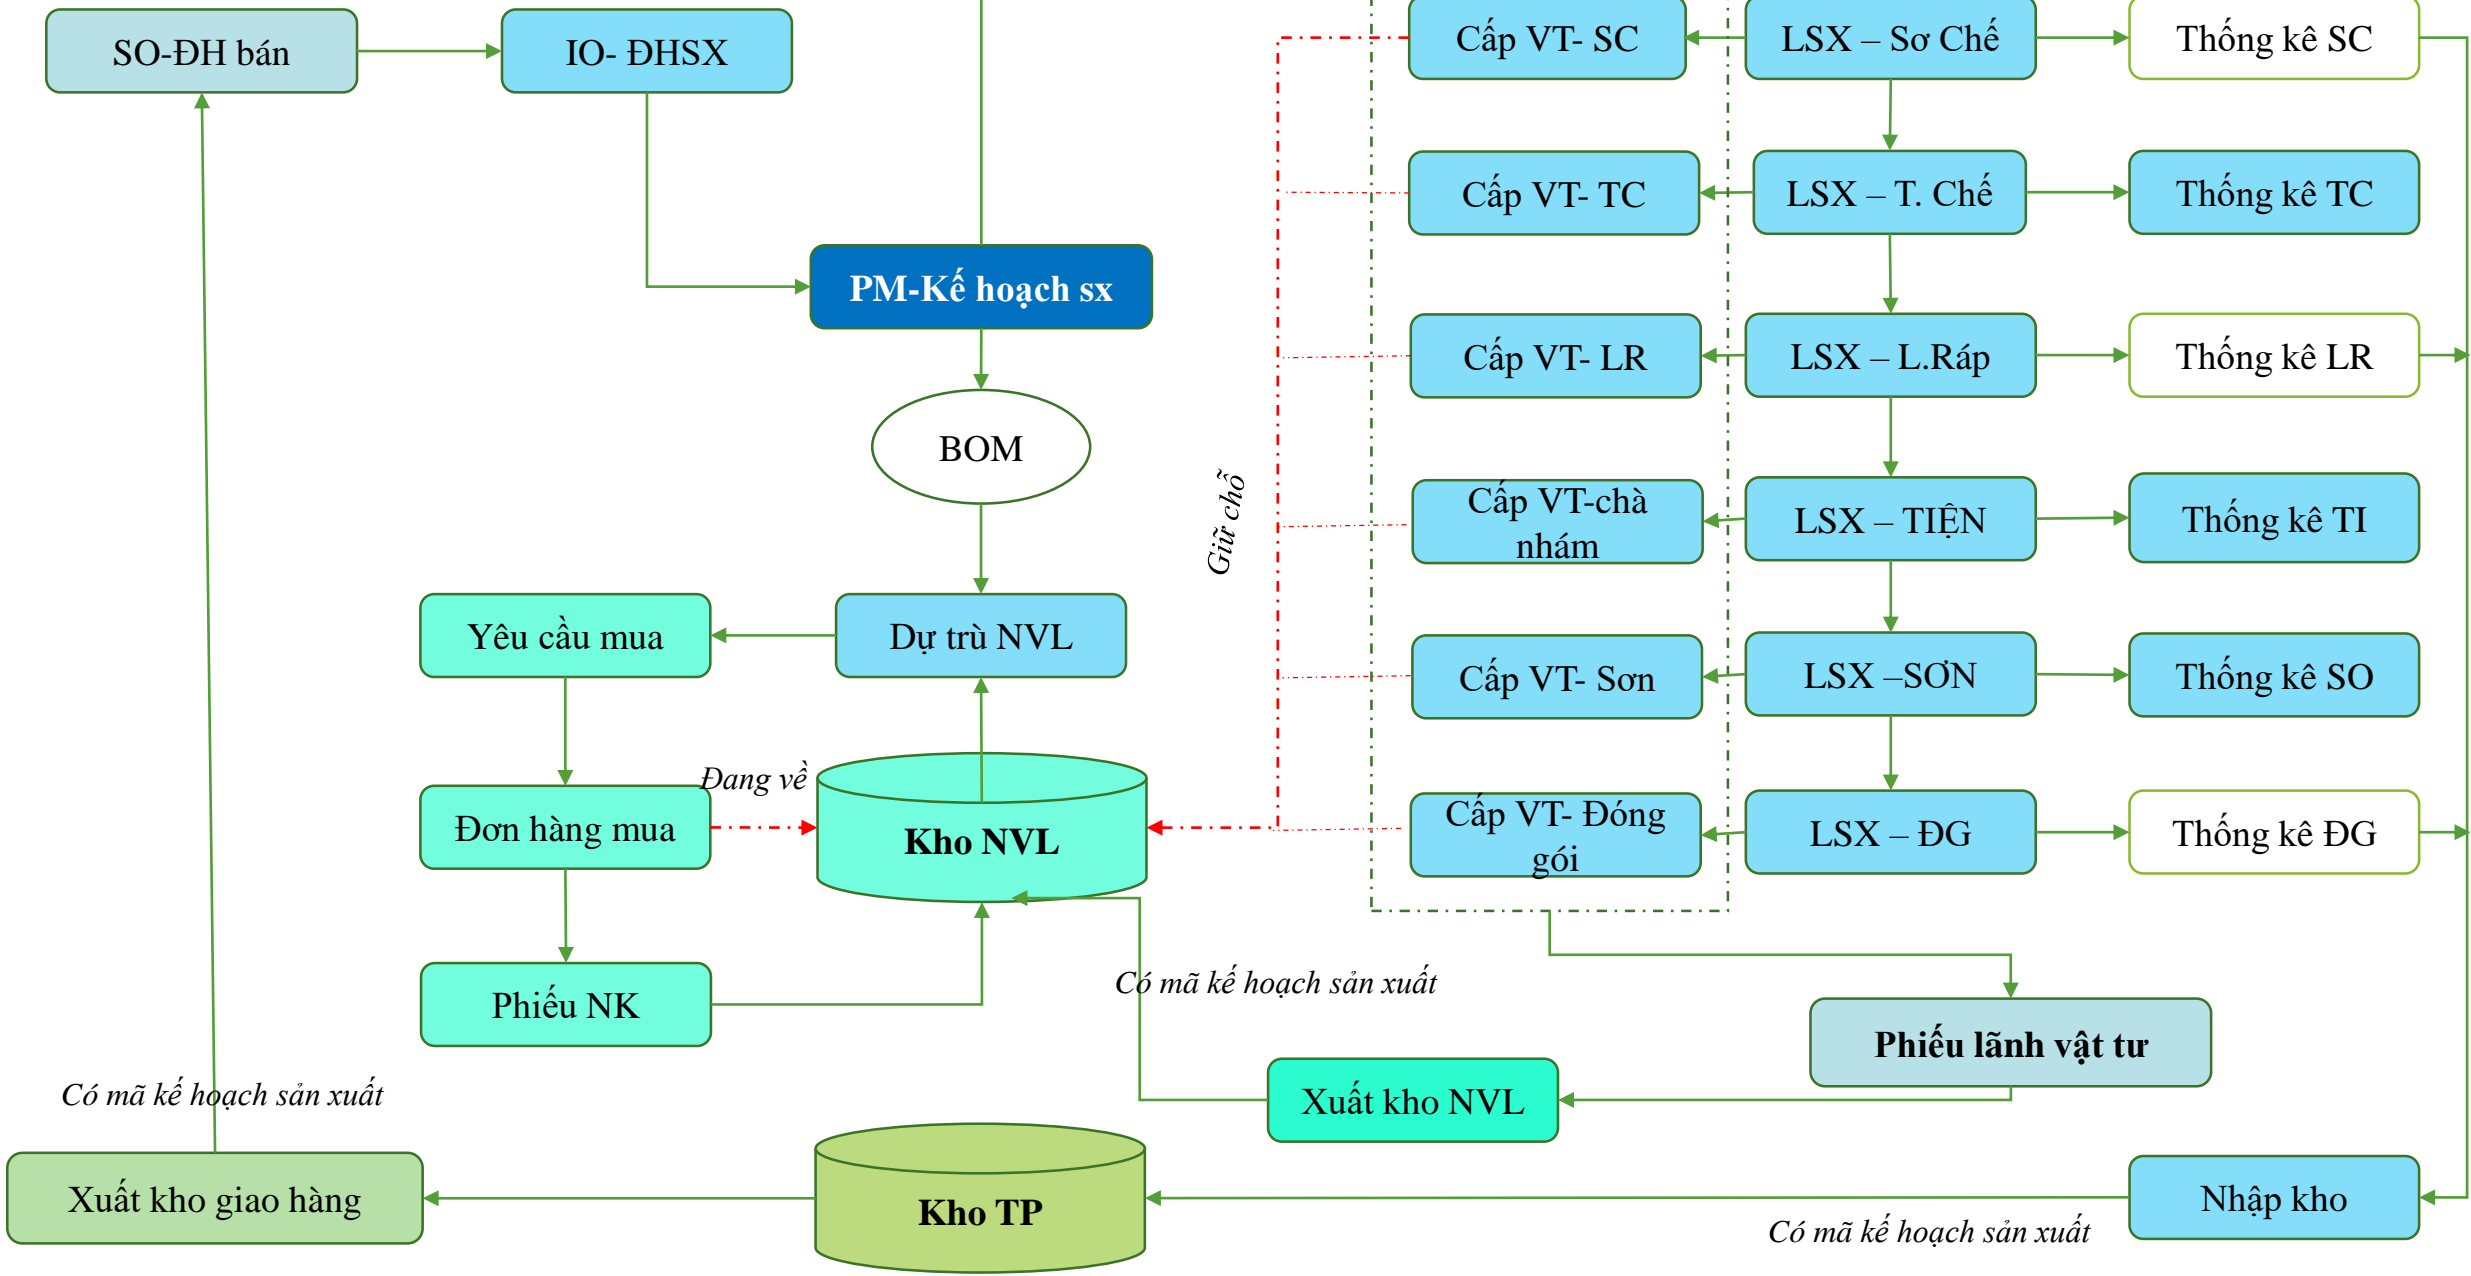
SO-ĐH bán

IO- ĐHSX

PM-Kế hoạch sx

BOM

Dự trù NVL

Yêu cầu mua

Đơn hàng mua

Đang về

Kho NVL

Phiếu NK

Cấp VT- SC

LSX – Sơ Chế

Thống kê SC

Cấp VT- TC

LSX – T. Chế

Thống kê TC

Cấp VT- LR

LSX – L.Ráp

Thống kê LR

Giữ chỗ

Cấp VT-chà nhám

LSX – TIỆN

Thống kê TI

Cấp VT- Sơn

LSX –SƠN

Thống kê SO

Cấp VT- Đóng gói

LSX – ĐG

Thống kê ĐG

Có mã kế hoạch sản xuất

Phiếu lãnh vật tư

Xuất kho NVL

Có mã kế hoạch sản xuất

Xuất kho giao hàng

Kho TP

Nhập kho

Có mã kế hoạch sản xuất